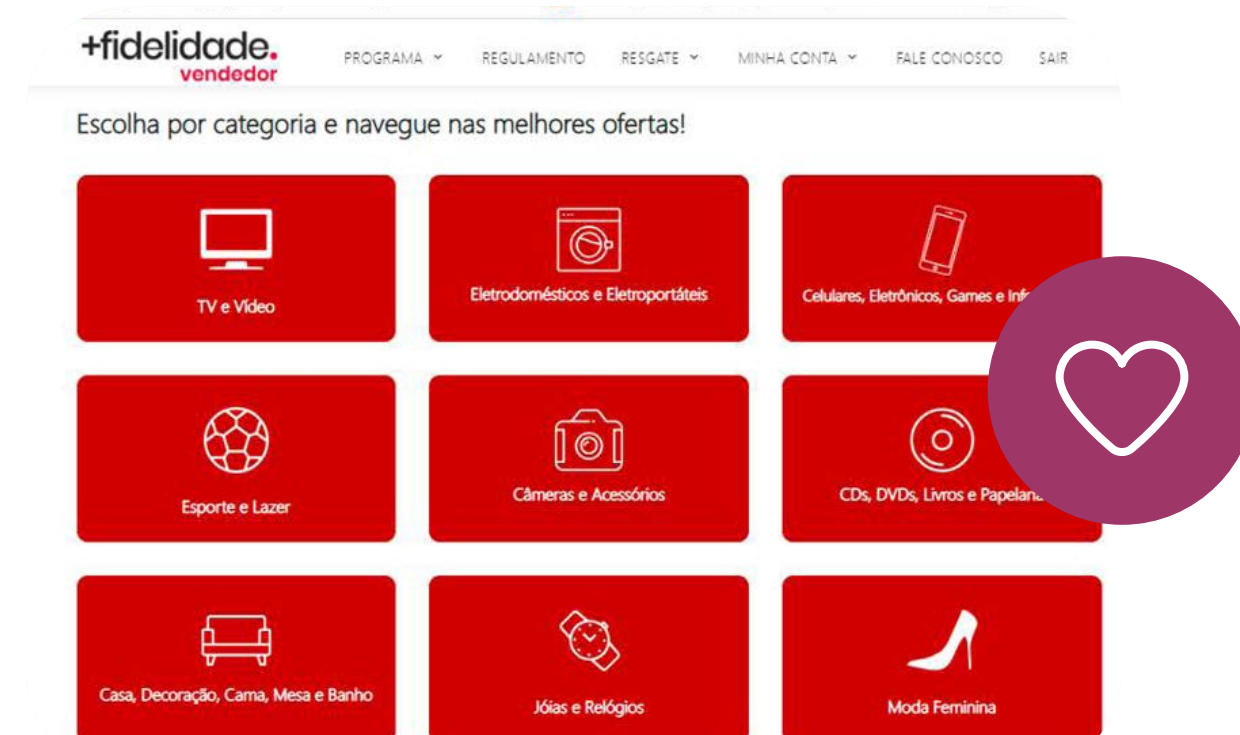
+fidelidade.
vendedor

PROGRAMA
REGULAMENTO
RESGATE
MINHA CONTA
FALE CONOSCO
SAIR

Escolha por categoria e navegue nas melhores ofertas!

TV e Vídeo

Eletrodomésticos e Eletroportáteis

Celulares, Eletrônicos, Games e Inf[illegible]

Esporte e Lazer

Câmeras e Acessórios

CDs, DVDs, Livros e Papelar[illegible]

Casa, Decoração, Cama, Mesa e Banho

Jóias e Relógios

Moda Feminina